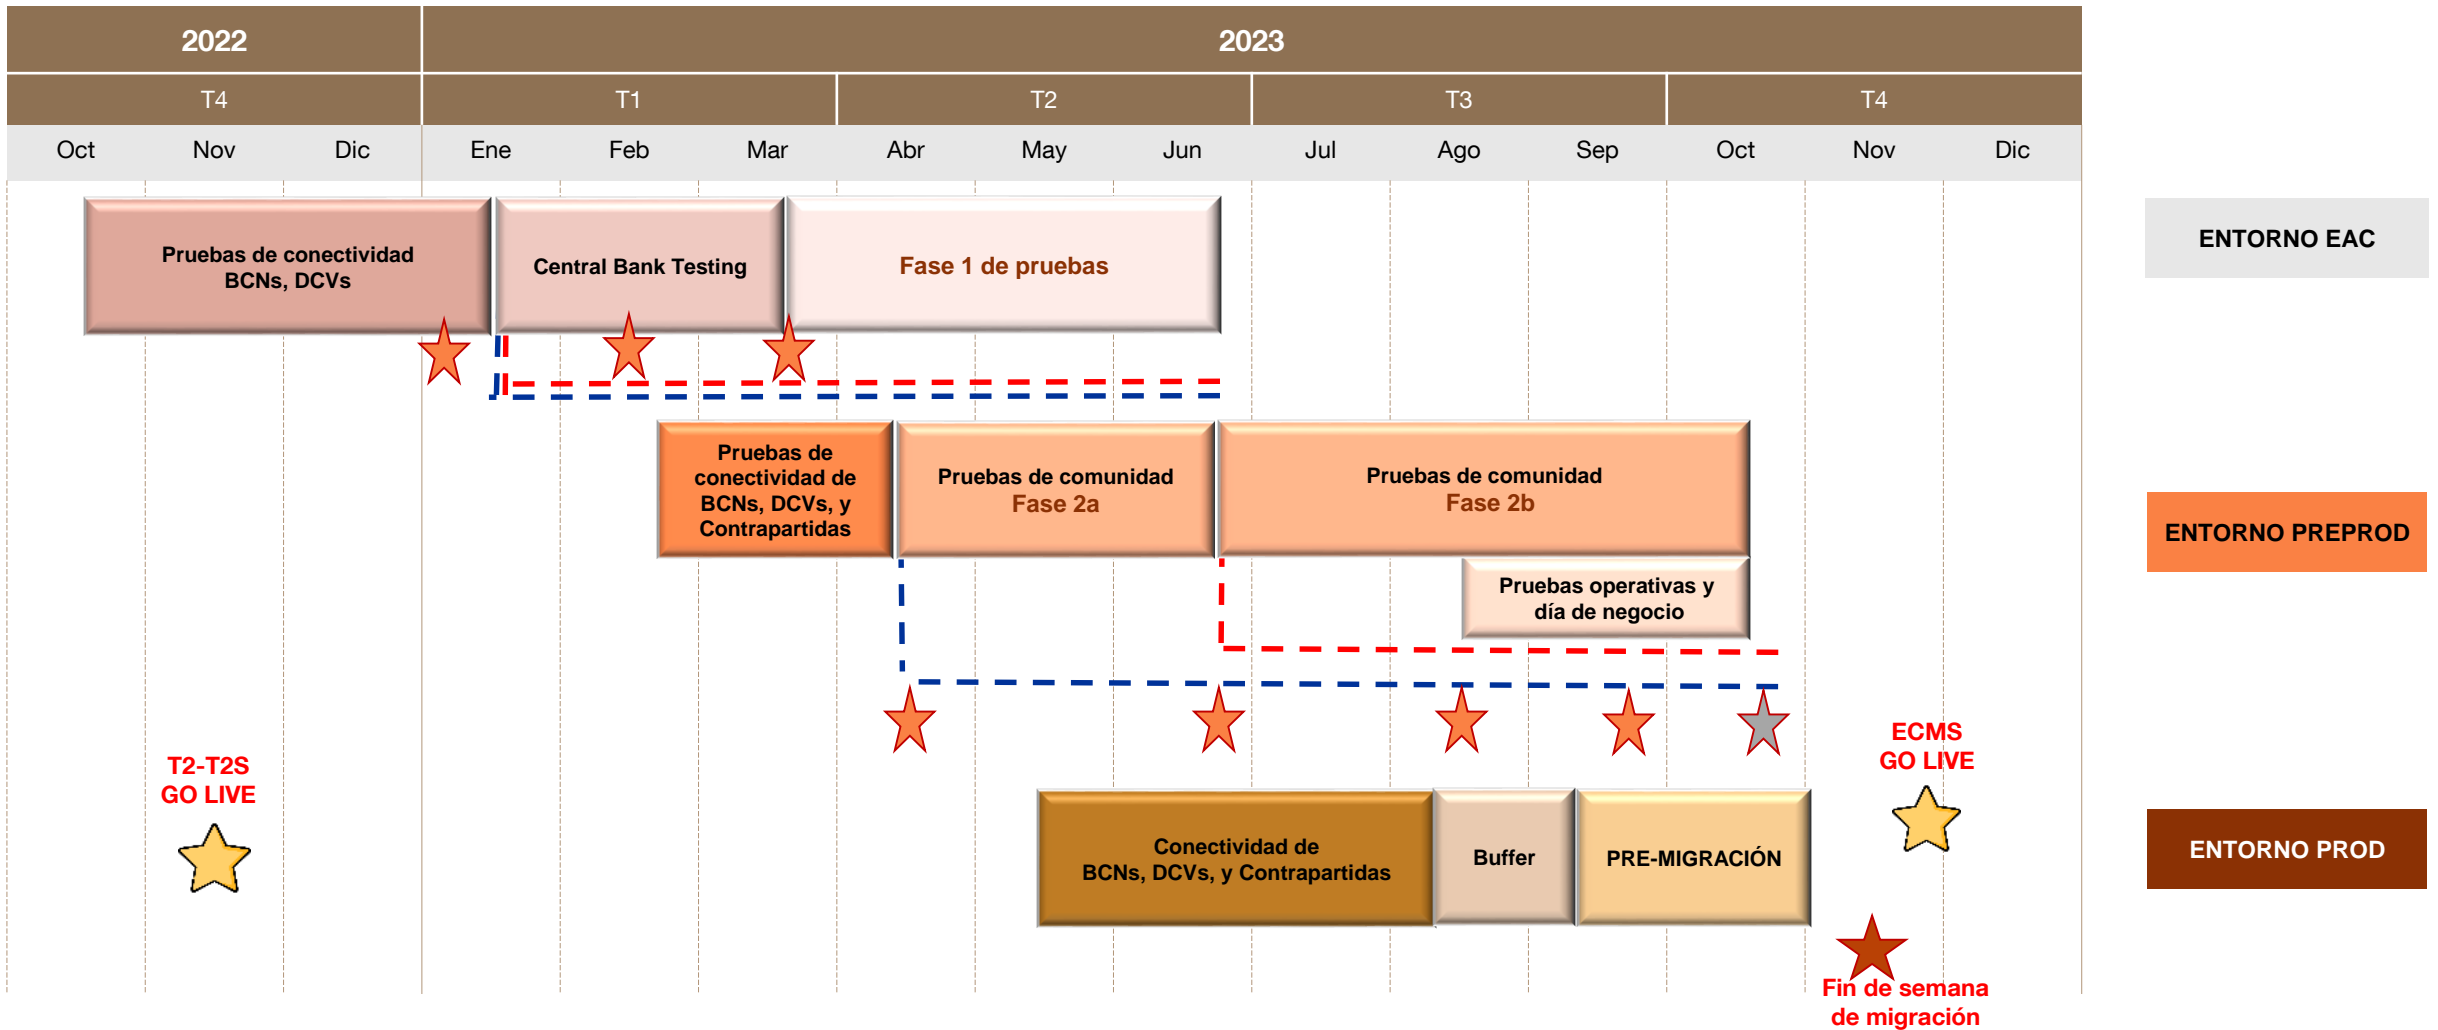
| 2022 | | | 2023 | | | | | | | | | |
|---|---|---|---|---|---|---|---|---|---|---|---|---|
| T4 | | | T1 | | | T2 | | | T3 | | | T4 |
| Oct | Nov | Dic | Ene | Feb | Mar | Abr | May | Jun | Jul | Ago | Sep | Oct | Nov | Dic |

Pruebas de conectividad BCNs, DCVs

Central Bank Testing

Fase 1 de pruebas

ENTORNO EAC

Pruebas de conectividad de BCNs, DCVs, y Contrapartidas

Pruebas de comunidad Fase 2a

Pruebas de comunidad Fase 2b

ENTORNO PREPROD

Pruebas operativas y día de negocio

T2-T2S GO LIVE

ECMS GO LIVE

Conectividad de BCNs, DCVs, y Contrapartidas

Buffer

PRE-MIGRACIÓN

ENTORNO PROD

Fin de semana de migración